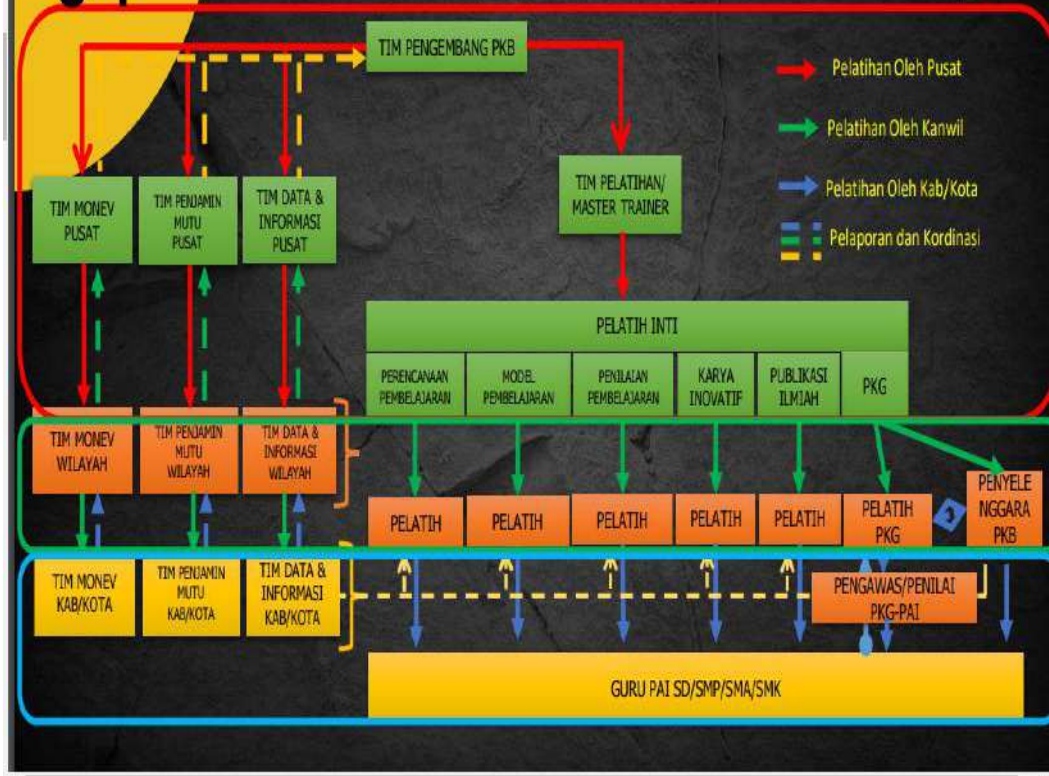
TIM PENGEMBANG PKB

Pelatihan Oleh Pusat

Pelatihan Oleh Kanwil

Pelatihan Oleh Kab/Kota

Pelaporan dan Kordinasi

TIM MONEV PUSAT

TIM PENJAMIN MUTU PUSAT

TIM DATA & INFORMASI PUSAT

TIM PELATIHAN/ MASTER TRAINER

PELATIH INTI

PERENCANAAN PEMBELAJARAN

MODEL PEMBELAJARAN

PENILAIAN PEMBELAJARAN

KARYA INOVATIF

PUBLIKASI ILMIAH

PKG

TIM MONEV WILAYAH

TIM PENJAMIN MUTU WILAYAH

TIM DATA & INFORMASI WILAYAH

PELATIH

PELATIH

PELATIH

PELATIH

PELATIH

PELATIH PKG

2

PENYELE NGGARA PKB

TIM MONEV KAB/KOTA

TIM PENJAMIN MUTU KAB/KOTA

TIM DATA & INFORMASI KAB/KOTA

PENGAWAS/PENILAI PKG-PAI

GURU PAI SD/SMP/SMA/SMK